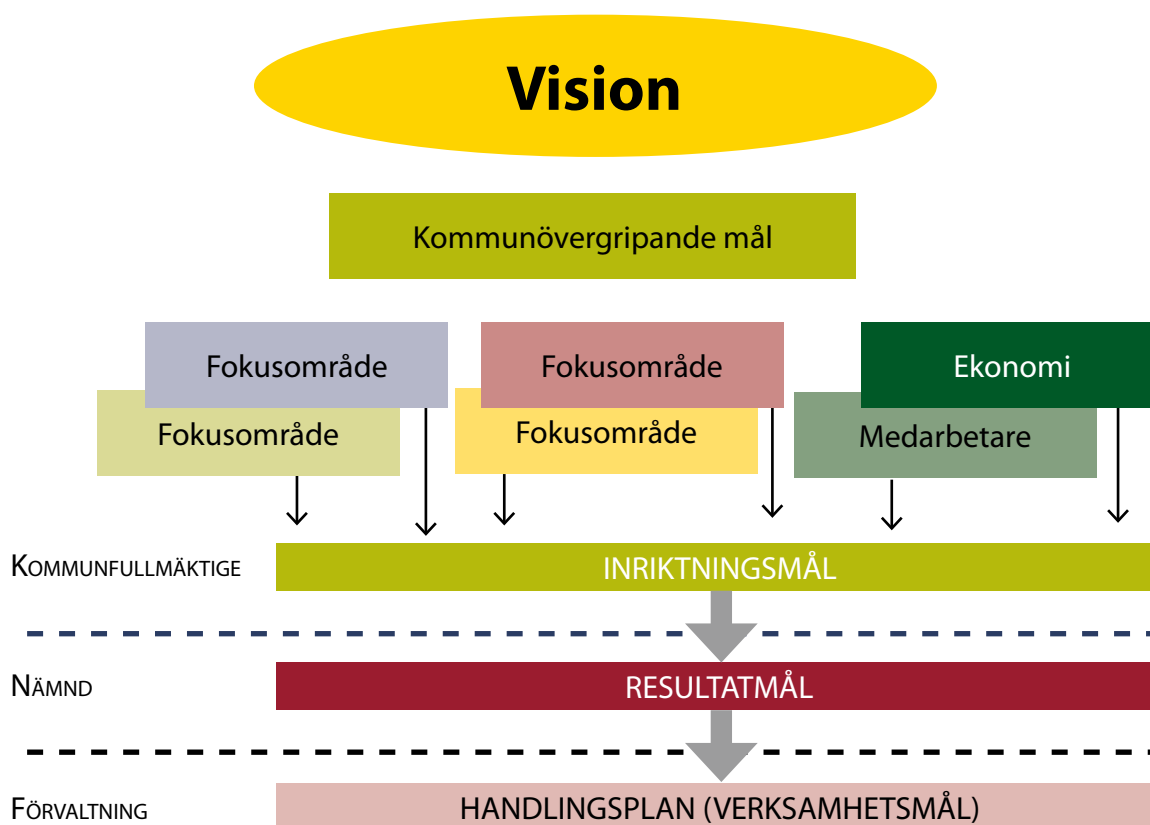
Vision

Kommunövergripande mål

Fokusområde

Fokusområde

Fokusområde

Fokusområde

Ekonomi

Medarbetare

KOMMUNFULLMÄKTIGE

INRIKTNINGSMÅL

NÄMND

RESULTATMÅL

FÖRVALTNING

HANDLINGSPLAN (VERKSAMHETSMÅL)